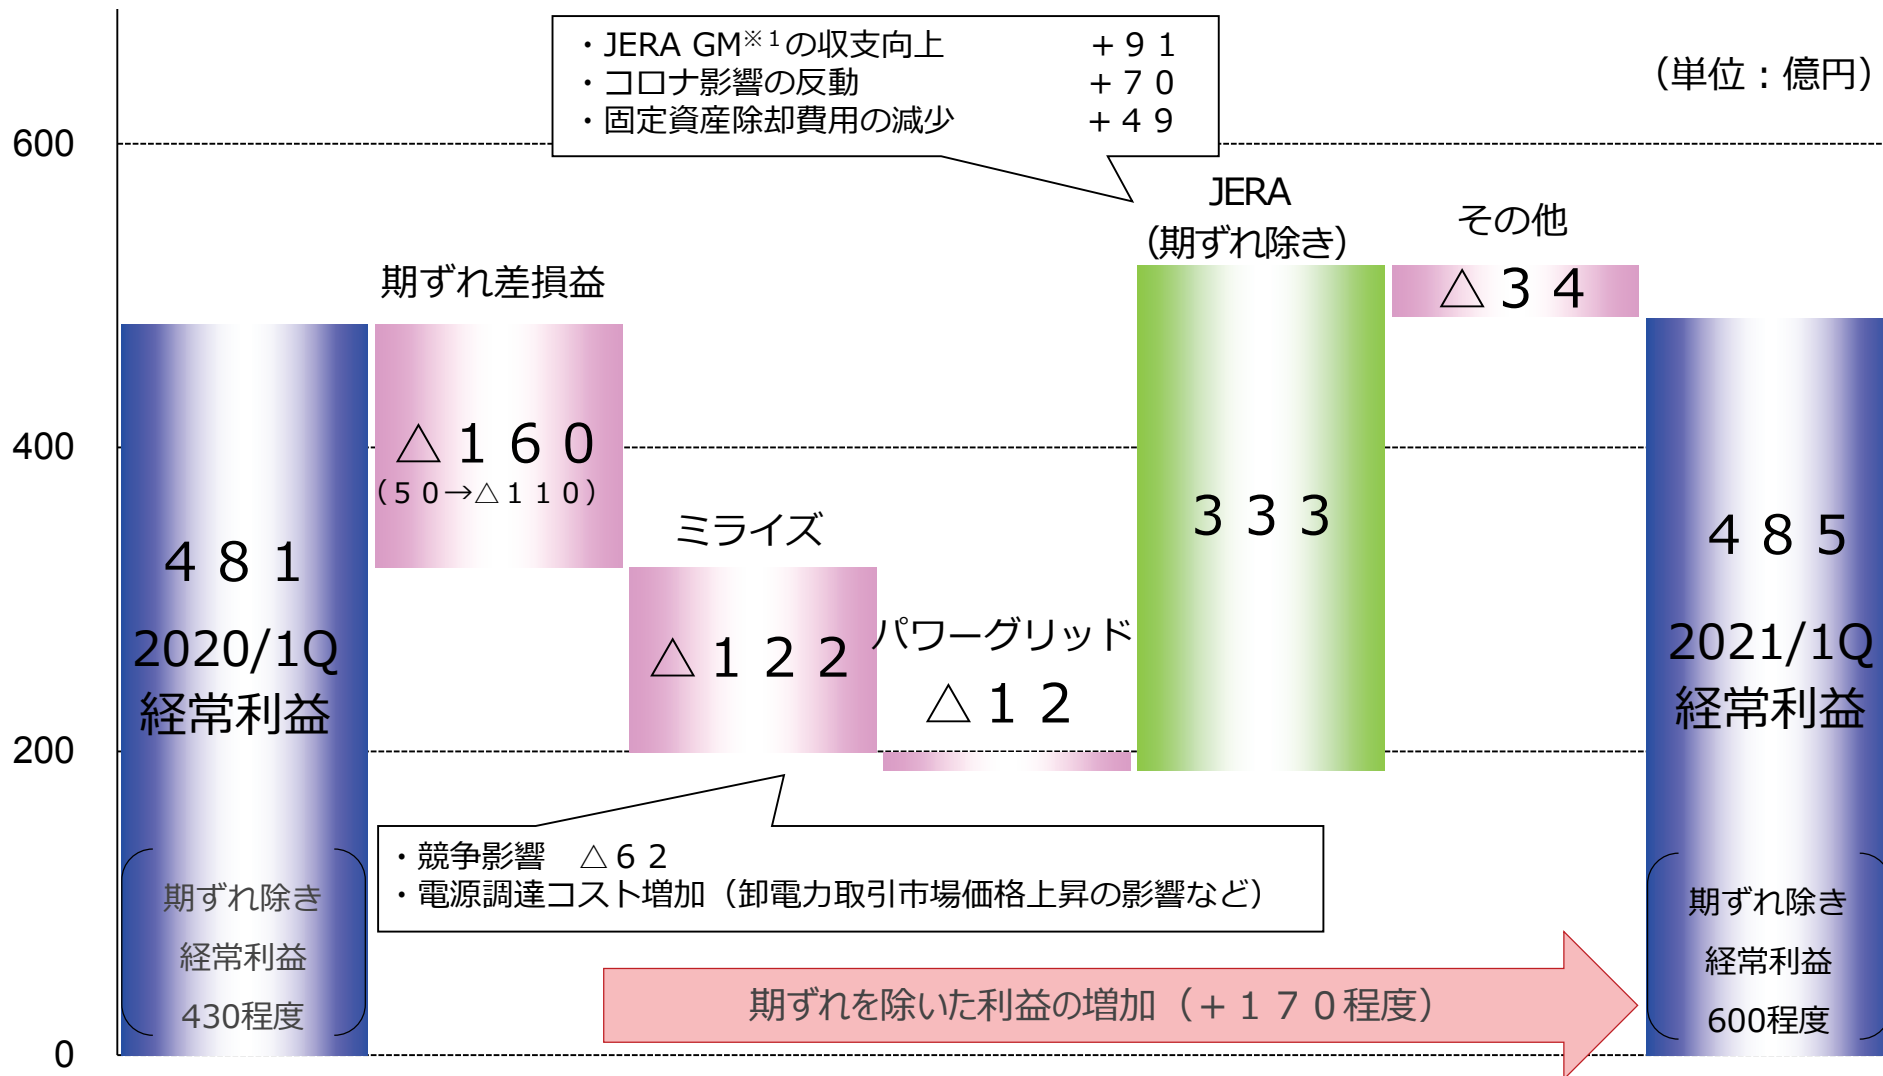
・JERA GM$^{※1}$の収支向上 ＋９１
・コロナ影響の反動 ＋７０
・固定資産除却費用の減少 ＋４９

（単位：億円）

600
400
200
0

４８１
2020/1Q
経常利益

期ずれ除き
経常利益
430程度

期ずれ差損益
△１６０
（５０→△１１０）

ミライズ
△１２２

パワーグリッド
△１２

JERA
（期ずれ除き）
３３３

その他
△３４

４８５
2021/1Q
経常利益

期ずれ除き
経常利益
600程度

・競争影響 △６２
・電源調達コスト増加（卸電力取引市場価格上昇の影響など）

期ずれを除いた利益の増加（＋１７０程度）